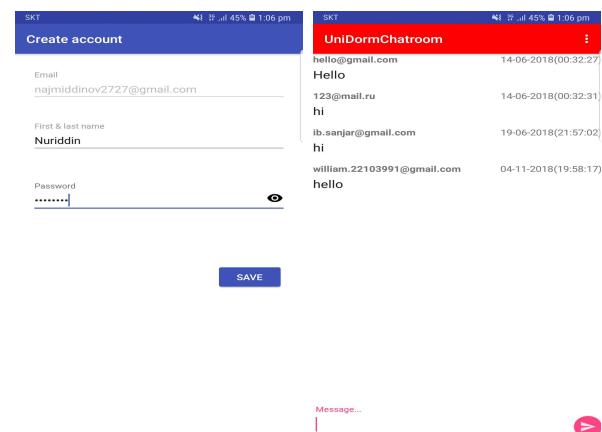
SKT 45% 1:06 pm

Create account

Email

najmiddinov2727@gmail.com

First & last name

Nuriddin

Password

••••••••

SAVE

SKT 45% 1:06 pm

UniDormChatroom

hello@gmail.com 14-06-2018(00:32:27)

Hello

123@mail.ru 14-06-2018(00:32:31)

hi

ib.sanjar@gmail.com 19-06-2018(21:57:02)

hi

william.22103991@gmail.com 04-11-2018(19:58:17)

hello

Message...